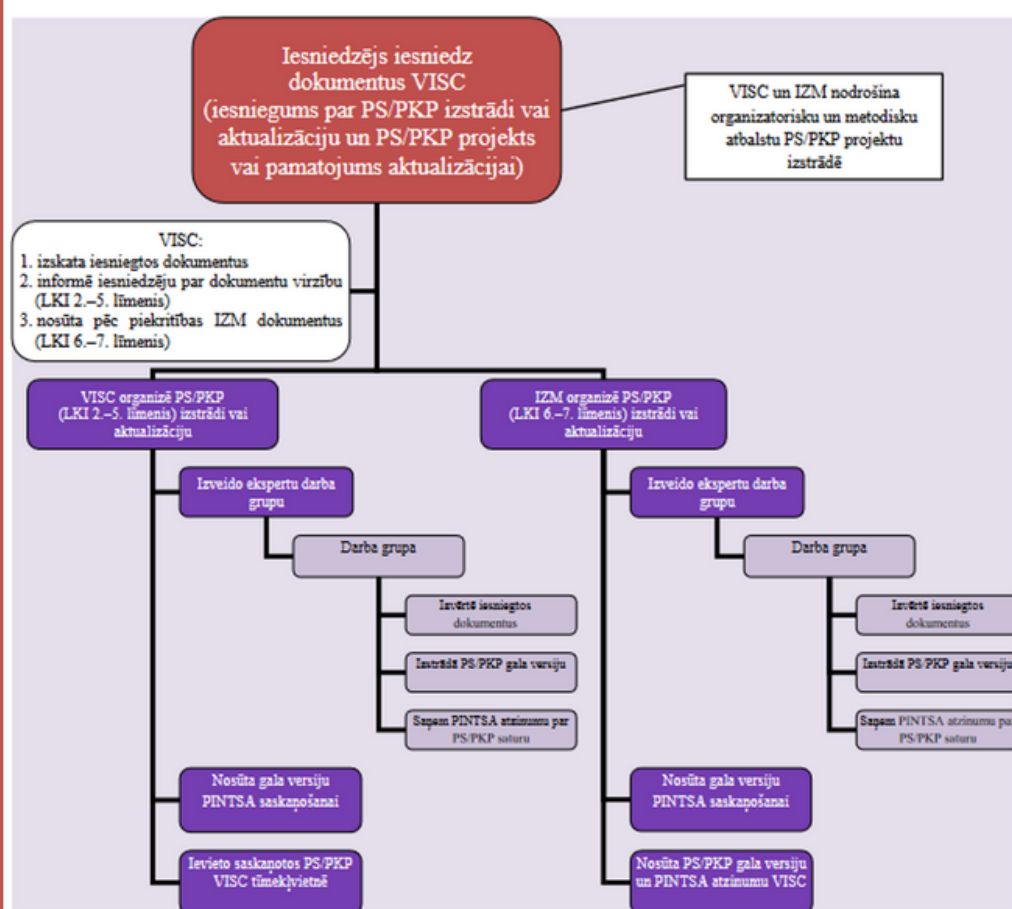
Iesniedzējs iesniedz dokumentus VISC (iesniegums par PS/PKP izstrādi vai aktualizāciju un PS/PKP projekts vai pamatojums aktualizācijai)

VISC un IZM nodrošina organizatorisku un metodisku atbalstu PS/PKP projektu izstrādē

VISC:
1. izskata iesniegtos dokumentus
2. informē iesniedzēju par dokumentu virzību (LKI 2.–5. līmenis)
3. nosūta pēc piekritības IZM dokumentus (LKI 6.–7. līmenis)

VISC organizē PS/PKP (LKI 2.–5. līmenis) izstrādi vai aktualizāciju

Izveido ekspertu darba grupu

Darba grupa

Izvērtē iesniegtos dokumentus

Izstrādā PS/PKP gala versiju

Saņem PINTSA atzinumu par PS/PKP saturu

Nosūta gala versiju PINTSA saskaņošanai

Ievieto saskaņotos PS/PKP VISC tīmekļvietnē

IZM organizē PS/PKP (LKI 6.–7. līmenis) izstrādi vai aktualizāciju

Izveido ekspertu darba grupu

Darba grupa

Izvērtē iesniegtos dokumentus

Izstrādā PS/PKP gala versiju

Saņem PINTSA atzinumu pa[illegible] PS/PKP saturu

Nosūta gala versiju PINTSA saskaņošanai

Nosūta PS/PKP gala versiju un PINTSA atzinumu VISC